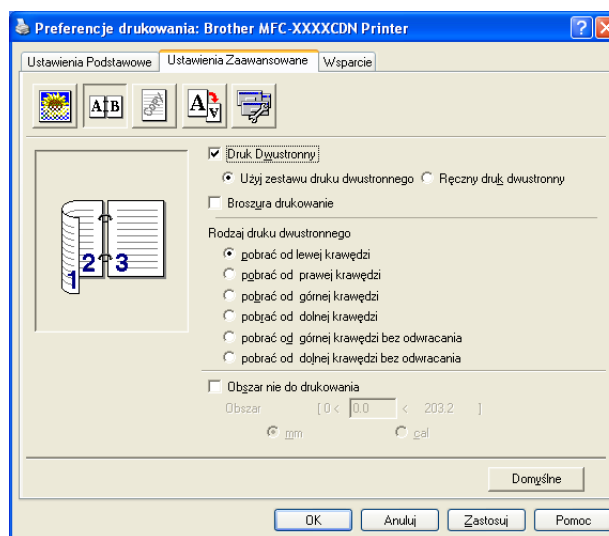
Preferencje drukowania: Brother MFC-XXXXCDN Printer

Ustawienia Podstawowe | Ustawienia Zaawansowane | Wsparcie

AB

1 2 3

Druk Dwustronny

Użyj zestawu druku dwustronnego   Ręczny druk dwustronny

Broszura drukowanie

Rodzaj druku dwustronnego

pobrać od lewej krawędzi

pobrać od prawej krawędzi

pobrać od górnej krawędzi

pobrać od dolnej krawędzi

pobrać od górnej krawędzi bez odwracania

pobrać od dolnej krawędzi bez odwracania

Obszar nie do drukowania

Obszar   [ 0 < 0.0 < 203.2 ]

mm   cal

Domyślne

OK   Anuluj   Zastosuj   Pomoc